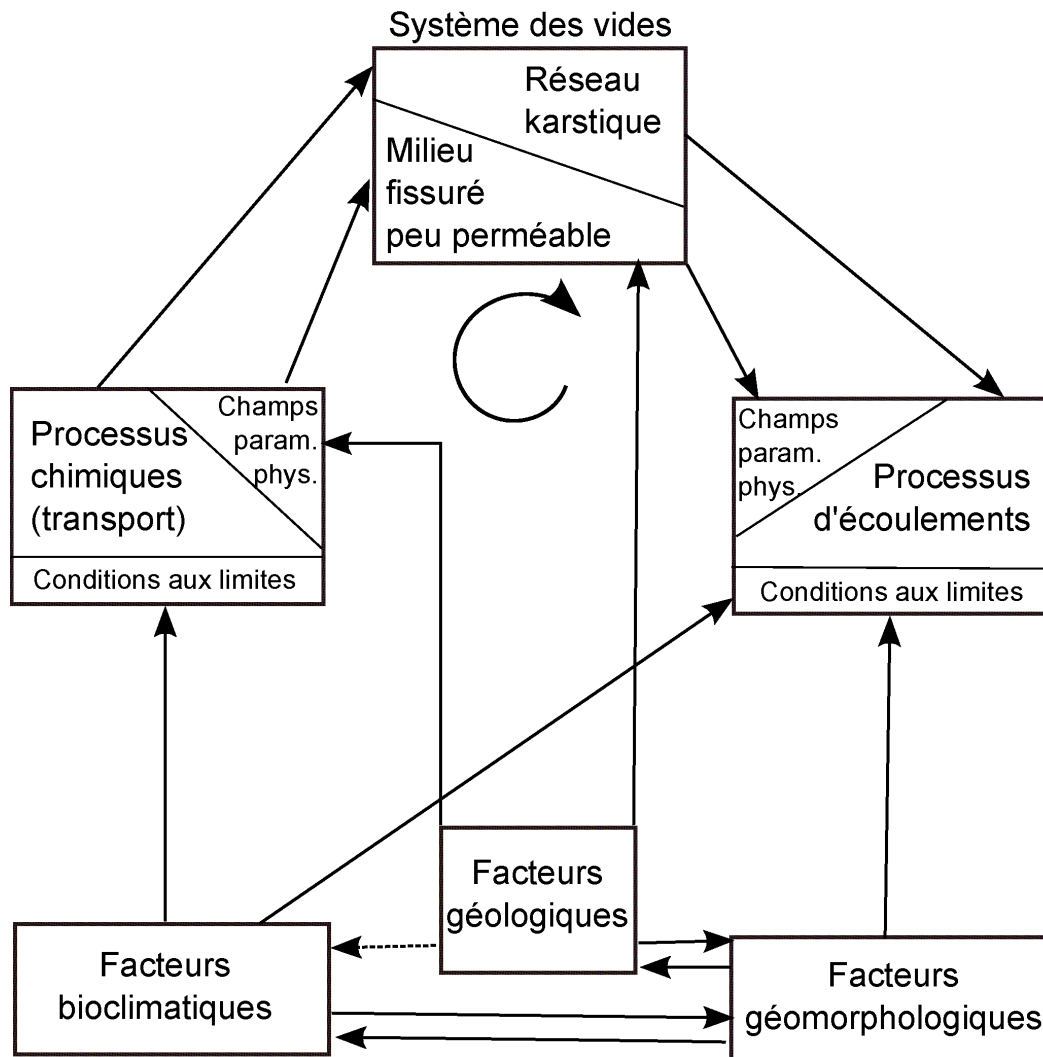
Système des vides

Réseau karstique

Milieu fissuré peu perméable

Champs param. phys.

Processus chimiques (transport)

Conditions aux limites

Champs param. phys.

Processus d'écoulements

Conditions aux limites

Facteurs géologiques

Facteurs bioclimatiques

Facteurs géomorphologiques